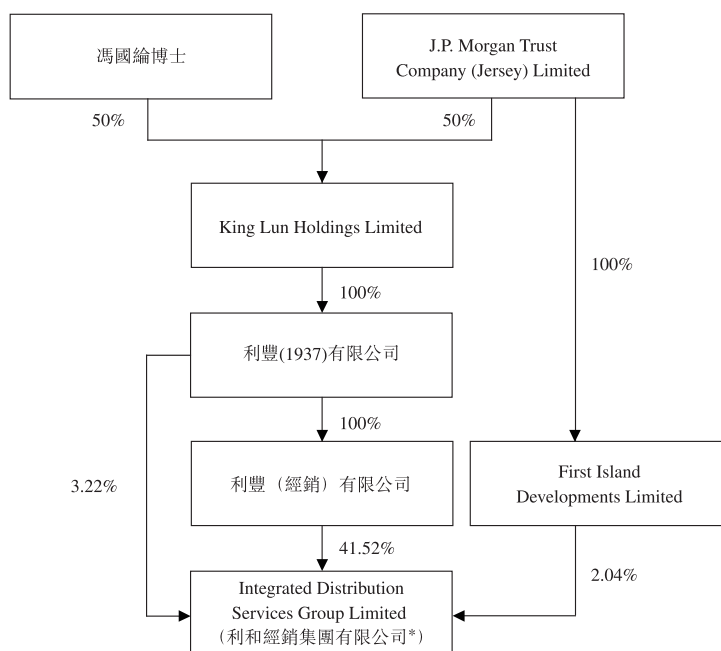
馮國綸博士

J.P. Morgan Trust Company (Jersey) Limited

50%

50%

King Lun Holdings Limited

100%

100%

利豐(1937)有限公司

100%

3.22%

利豐（經銷）有限公司

First Island Developments Limited

41.52%

2.04%

Integrated Distribution Services Group Limited (利和經銷集團有限公司*)